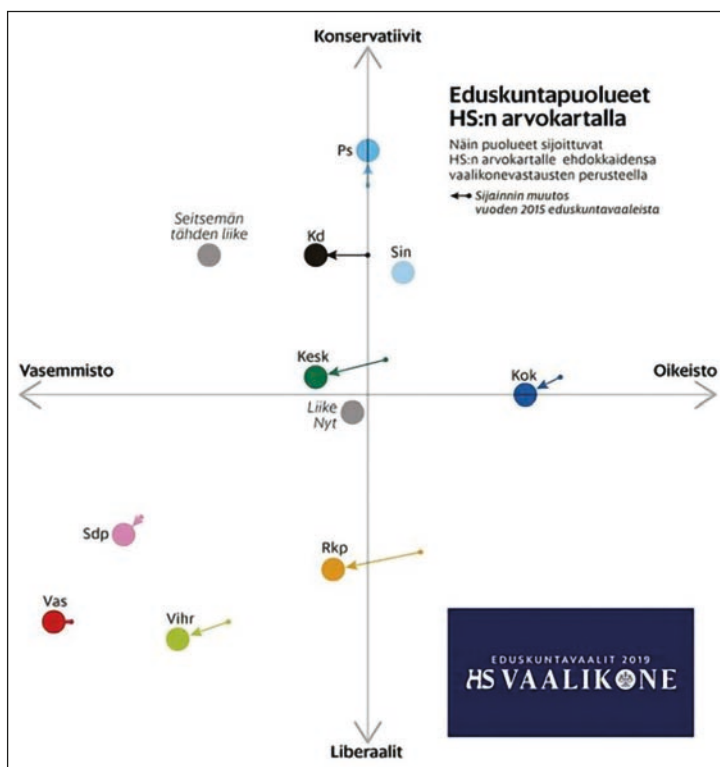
Konservatiivit

Eduskuntapuolueet HS:n arvokartalla

Näin puolueet sijoittuvat HS:n arvokartalle ehdokkaidensa vaalikonevastausten perusteella

Sijainnin muutos vuoden 2015 eduskuntavaaleista

Ps

Seitsemän tähden liike

Kd

Sin

Vasemmisto

Kesk

Kok

Oikeisto

Liike Nyt

Sdp

Rkp

Vas

Vihr

EDUSKUNTAVAALIT 2019
HS VAALIKONE

Liberaalit